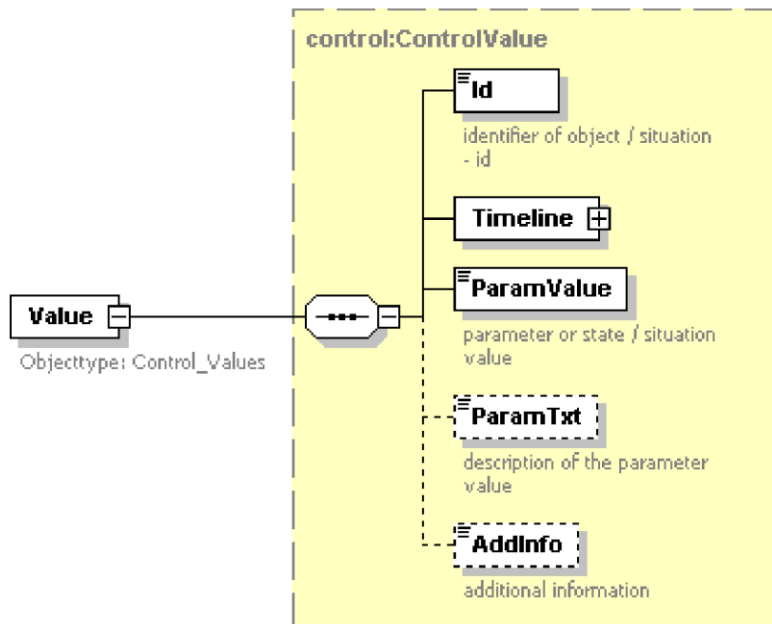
control:ControlValue

Value

Objecttype: Control_Values

Id

identifier of object / situation - id

Timeline

ParamValue

parameter or state / situation value

ParamTxt

description of the parameter value

AddInfo

additional information